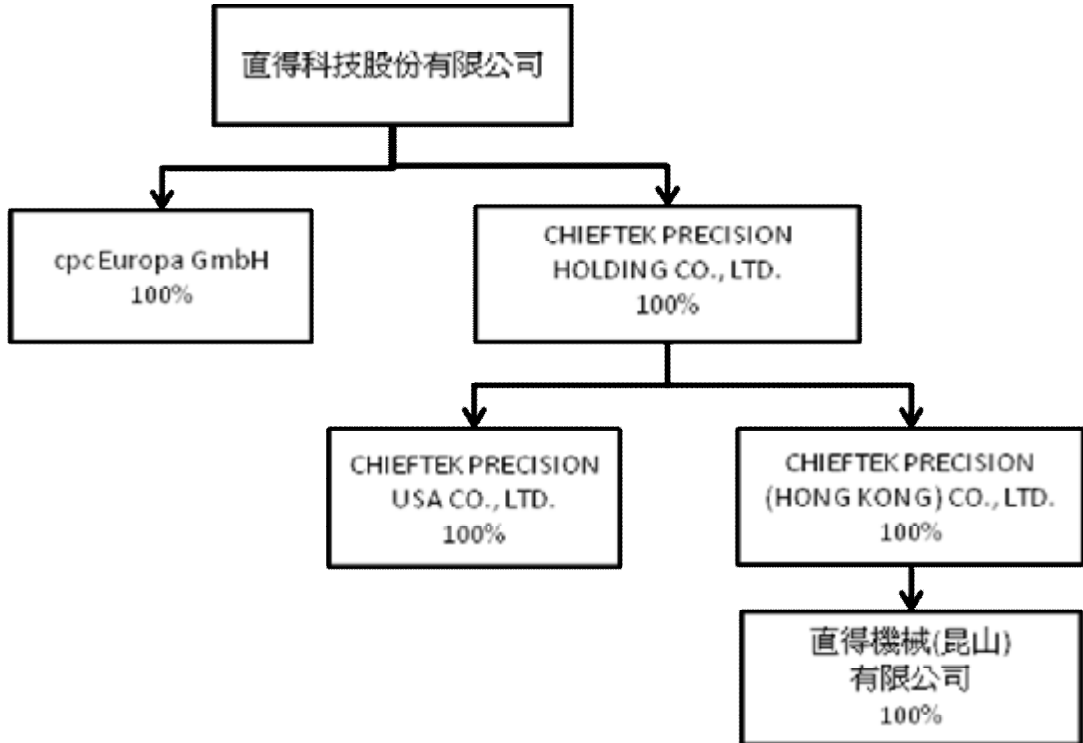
直得科技股份有限公司

cpc Europa GmbH
100%

CHIEFTEK PRECISION
HOLDING CO., LTD.
100%

CHIEFTEK PRECISION
USA CO., LTD.
100%

CHIEFTEK PRECISION
(HONG KONG) CO., LTD.
100%

直得機械(昆山)
有限公司
100%